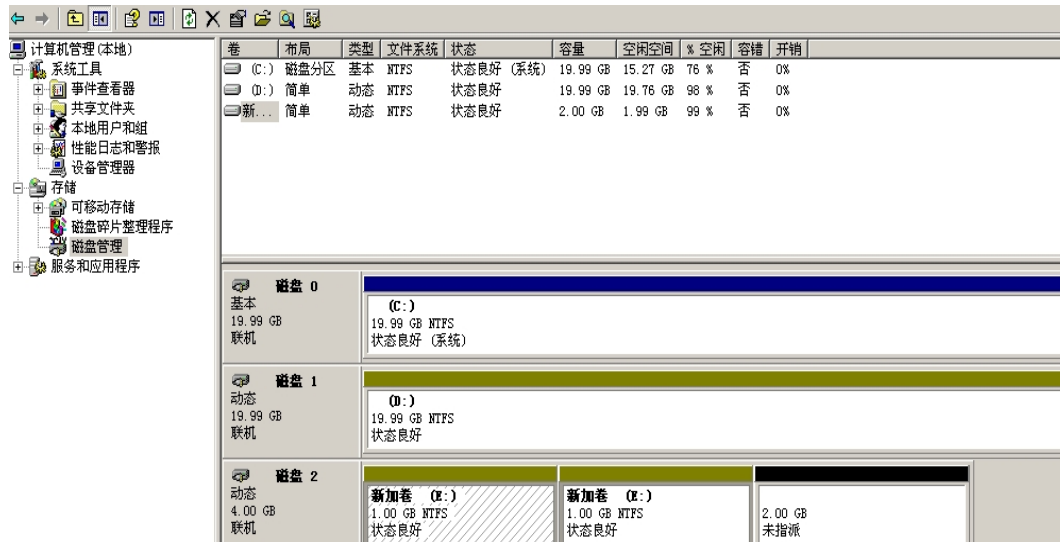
计算机管理(本地)
系统工具
事件查看器
共享文件夹
本地用户和组
性能日志和警报
设备管理器
存储
可移动存储
磁盘碎片整理程序
磁盘管理
服务和应用程序

| 卷 | 布局 | 类型 | 文件系统 | 状态 | 容量 | 空闲空间 | % 空闲 | 容错 | 开销 |
|---|---|---|---|---|---|---|---|---|---|
| (C:) | 磁盘分区 | 基本 | NTFS | 状态良好 (系统) | 19.99 GB | 15.27 GB | 76 % | 否 | 0% |
| (D:) | 简单 | 动态 | NTFS | 状态良好 | 19.99 GB | 19.76 GB | 98 % | 否 | 0% |
| 新... | 简单 | 动态 | NTFS | 状态良好 | 2.00 GB | 1.99 GB | 99 % | 否 | 0% |

磁盘 0
基本
19.99 GB
联机

(C:)
19.99 GB NTFS
状态良好 (系统)

磁盘 1
动态
19.99 GB
联机

(D:)
19.99 GB NTFS
状态良好

磁盘 2
动态
4.00 GB
联机

新加卷 (E:)
1.00 GB NTFS
状态良好

新加卷 (E:)
1.00 GB NTFS
状态良好

2.00 GB
未指派